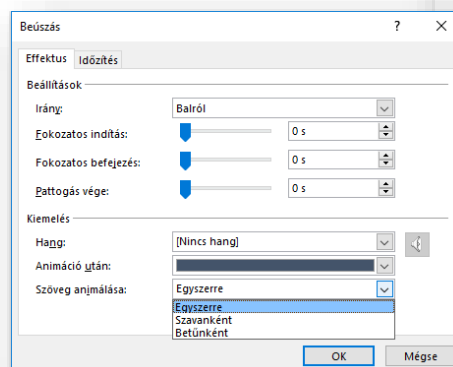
Beúszás

?

×

Effektus

Időzítés

Beállítások

Irány:

Balról

Fokozatos indítás:

0 s

Fokozatos befejezés:

0 s

Pattogás vége:

0 s

Kiemelés

Hang:

[Nincs hang]

Animáció után:

Szöveg animálása:

Egyszerre

Egyszerre

Szavanként

Betűnként

OK

Mégse